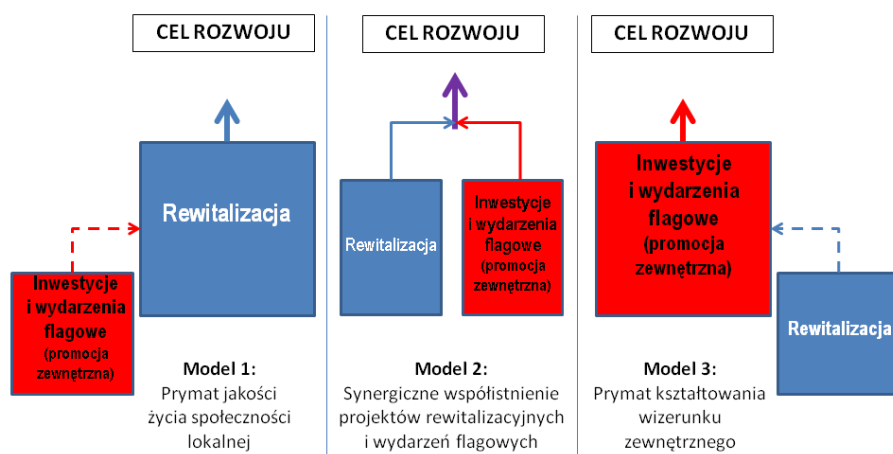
CEL ROZWOJU

Inwestycje i wydarzenia flagowe (promocja zewnętrzna)

Rewitalizacja

Model 1:
Prymat jakości życia społeczności lokalnej

CEL ROZWOJU

Rewitalizacja

Inwestycje i wydarzenia flagowe (promocja zewnętrzna)

Model 2:
Synergiczne współistnienie projektów rewitalizacyjnych i wydarzeń flagowych

CEL ROZWOJU

Inwestycje i wydarzenia flagowe (promocja zewnętrzna)

Rewitalizacja

Model 3:
Prymat kształtowania wizerunku zewnętrznego